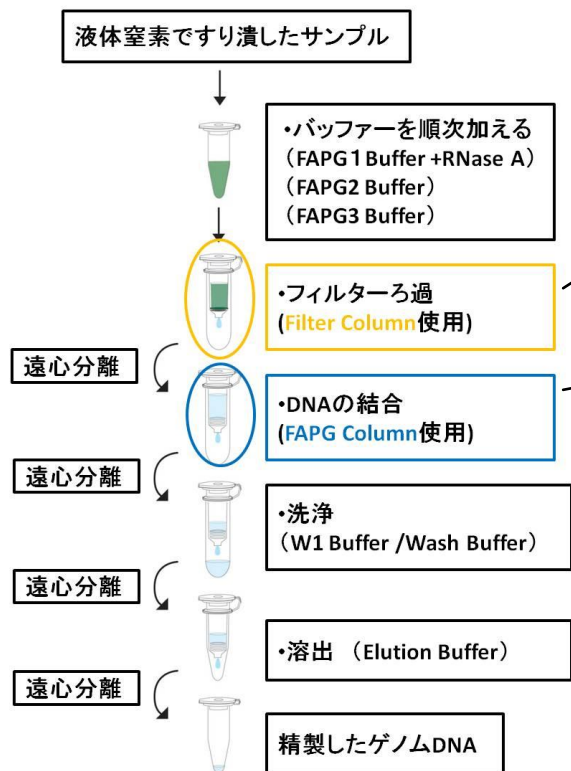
液体窒素ですり潰したサンプル

•バッファーを順次加える
（FAPG１Buffer +RNase A）
（FAPG2 Buffer）
（FAPG3 Buffer）

遠心分離

•フィルターろ過
(Filter Column使用)

遠心分離

•DNAの結合
(FAPG Column使用)

遠心分離

•洗浄
（W1 Buffer /Wash Buffer）

遠心分離

•溶出 （Elution Buffer）

精製したゲノムDNA